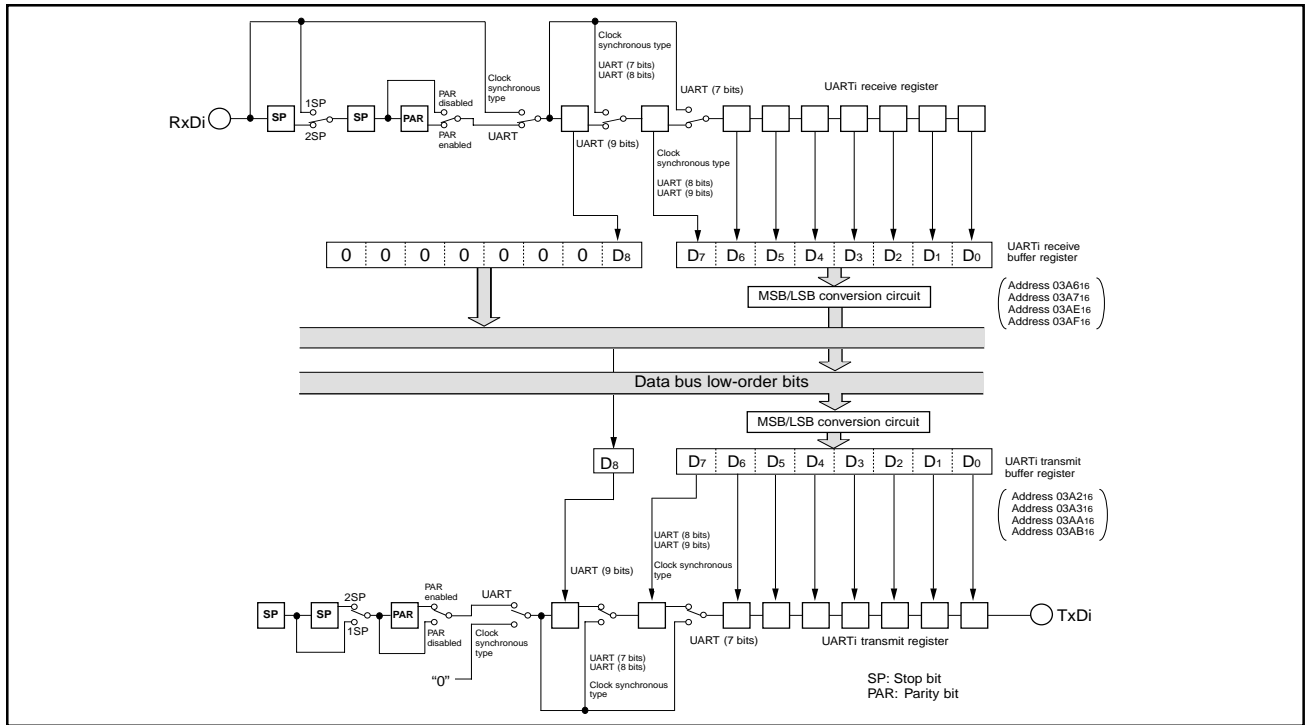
Clock synchronous type
UART (7 bits)
UART (8 bits)
UART (7 bits)
UARTi receive register
1SP
PAR disabled
Clock synchronous type
RxDi
SP
SP
PAR
2SP
PAR enabled
UART
UART (9 bits)
Clock synchronous type
UART (8 bits)
UART (9 bits)

| 0 | 0 | 0 | 0 | 0 | 0 | 0 | $D_8$ |
|---|---|---|---|---|---|---|---|

| $D_7$ | $D_6$ | $D_5$ | $D_4$ | $D_3$ | $D_2$ | $D_1$ | $D_0$ |
|---|---|---|---|---|---|---|---|

UARTi receive buffer register
MSB/LSB conversion circuit
Address $03A6_{16}$
Address $03A7_{16}$
Address $03AE_{16}$
Address $03AF_{16}$

Data bus low-order bits

MSB/LSB conversion circuit

$D_8$

| $D_7$ | $D_6$ | $D_5$ | $D_4$ | $D_3$ | $D_2$ | $D_1$ | $D_0$ |
|---|---|---|---|---|---|---|---|

UARTi transmit buffer register
Address $03A2_{16}$
Address $03A3_{16}$
Address $03AA_{16}$
Address $03AB_{16}$

UART (8 bits)
UART (9 bits)
Clock synchronous type
UART (9 bits)
SP
SP
2SP
1SP
PAR
PAR enabled
PAR disabled
UART
Clock synchronous type
"0"
UART (7 bits)
UART (8 bits)
Clock synchronous type
UART (7 bits)
UARTi transmit register
TxDi
SP: Stop bit
PAR: Parity bit